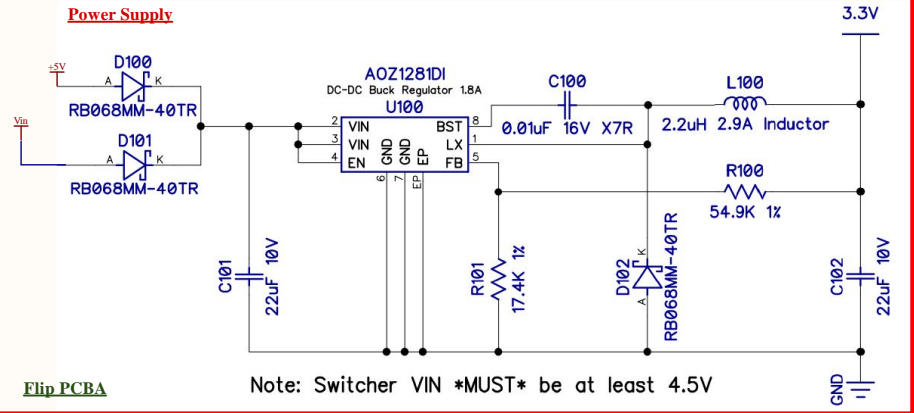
Power Supply

3.3V

+5V

D100

A K

RB068MM-40TR

Vin

D101

A K

RB068MM-40TR

AOZ1281DI

DC-DC Buck Regulator 1.8A

U100

2 VIN

3 VIN

4 EN

GND GND EP

6 7 EP

BST 8

LX 1

FB 5

C100

0.01uF 16V X7R

L100

2.2uH 2.9A Inductor

R100

54.9K 1%

C101

22uF 10V

R101

17.4K 1%

D102

K A

RB068MM-40TR

C102

22uF 10V

GND

Flip PCBA

Note: Switcher VIN *MUST* be at least 4.5V